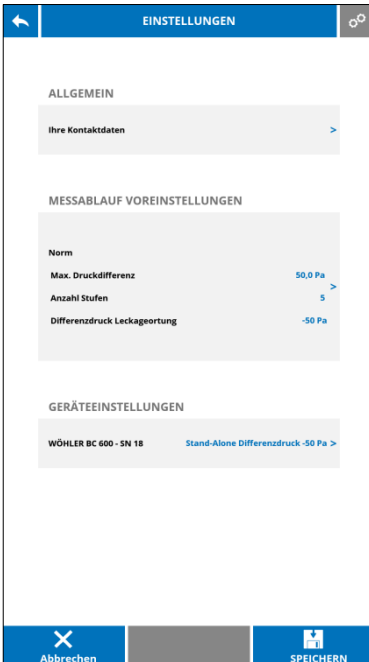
EINSTELLUNGEN

ALLGEMEIN

Ihre Kontaktdaten >

MESSABLAUF VOREINSTELLUNGEN

Norm

Max. Druckdifferenz 50,0 Pa

Anzahl Stufen 5 >

Differenzdruck Leckageortung -50 Pa

GERÄTEEINSTELLUNGEN

WÖHLER BC 600 - SN 18 Stand-Alone Differenzdruck -50 Pa >

Abbrechen

SPEICHERN